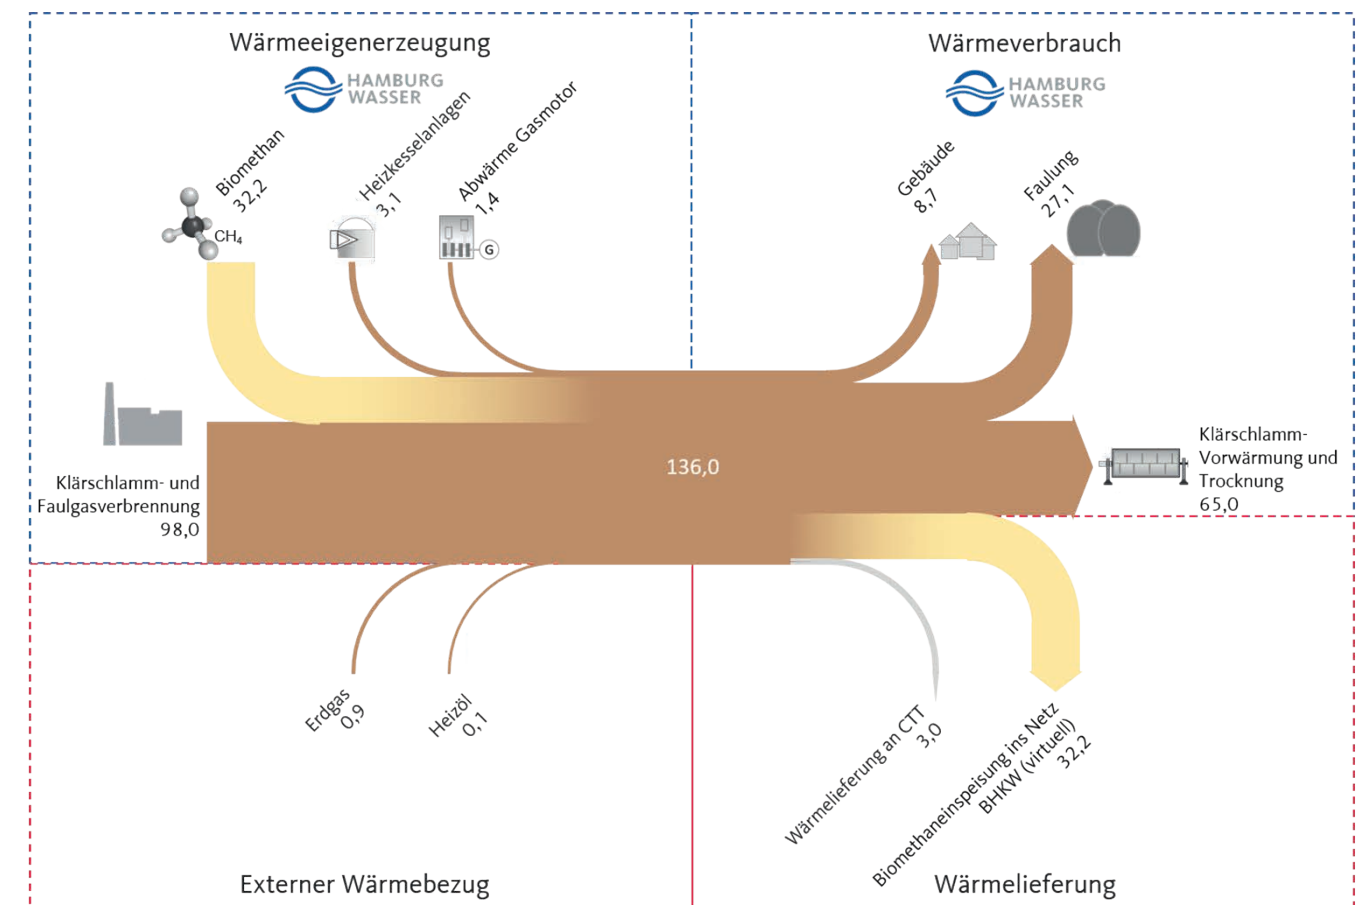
Wärmeeigenerzeugung

HAMBURG WASSER

Biomethan 32,2

$CH_4$

Heizkesselanlagen 3,1

Abwärme Gasmotor 1,4

G

Wärmeverbrauch

HAMBURG WASSER

Gebäude 8,7

Faulung 27,1

Klärschlamm- und Faulgasverbrennung 98,0

136,0

Klärschlamm-Vorwärmung und Trocknung 65,0

Erdgas 0,9

Heizöl 0,1

Wärmelieferung an CTT 3,0

Biomethaneinspeisung ins Netz BHKW (virtuell) 32,2

Externer Wärmebezug

Wärmelieferung